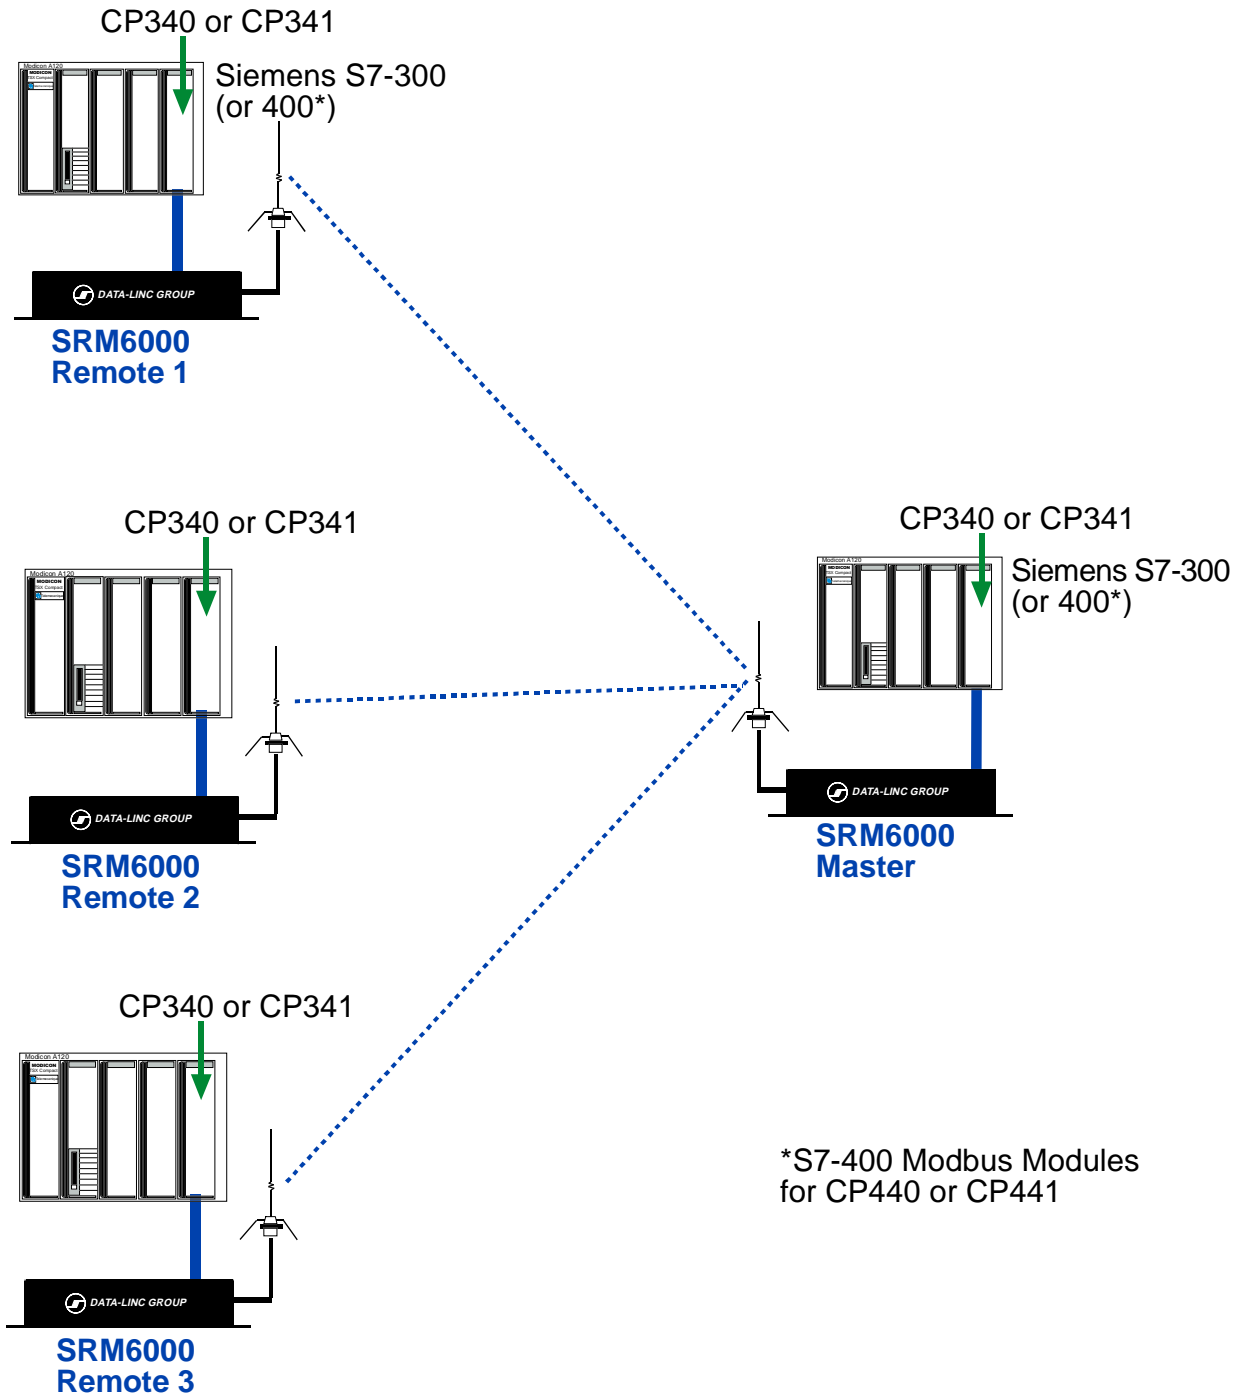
CP340 or CP341

Modicon A120
MODICON

Siemens S7-300
(or 400*)

DATA-LINC GROUP

SRM6000
Remote 1

CP340 or CP341

Modicon A120
MODICON

DATA-LINC GROUP

SRM6000
Remote 2

CP340 or CP341

Modicon A120
MODICON

Siemens S7-300
(or 400*)

DATA-LINC GROUP

SRM6000
Master

CP340 or CP341

Modicon A120
MODICON

DATA-LINC GROUP

SRM6000
Remote 3

*S7-400 Modbus Modules
for CP440 or CP441